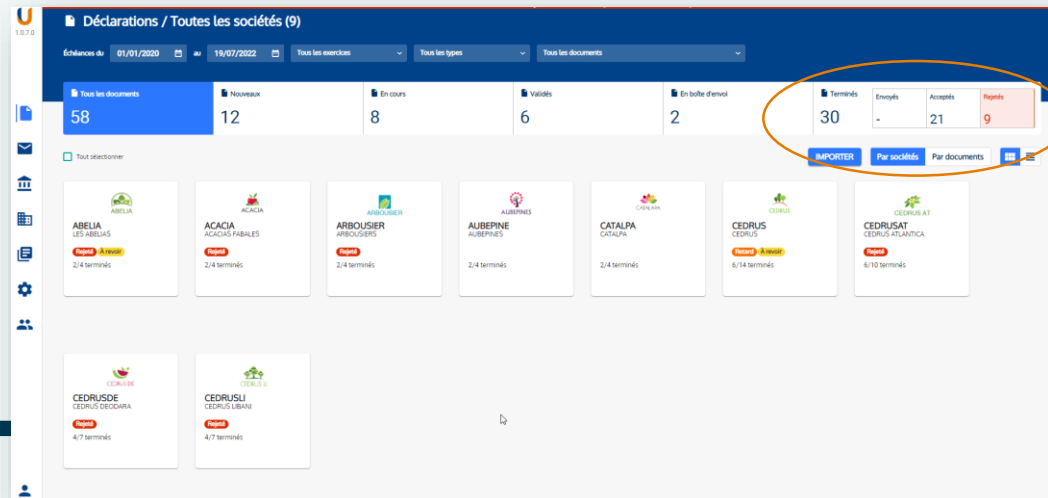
U
1.0.7.0

Déclarations / Toutes les sociétés (9)

Échéances du 01/01/2020 au 19/07/2022 Tous les exercices Tous les types Tous les documents

| Tous les documents | Nouveaux | En cours | Validés | En boîte d'envoi | Terminés | Envoyés | Acceptés | Rejetés |
|---|---|---|---|---|---|---|---|---|
| 58 | 12 | 8 | 6 | 2 | 30 | - | 21 | 9 |

Tout sélectionner

IMPORTER Par sociétés Par documents

ABELIA
ABELIA
LES ABELIAS
Rejeté À revoir
2/4 terminés

ACACIA
ACACIA
ACACIAS FABALES
Rejeté
2/4 terminés

ARBOUSIER
ARBOUSIER
ARBOUSIERS
Rejeté
2/4 terminés

AUBEPINES
AUBEPINE
AUBEPINES
2/4 terminés

CATALPA
CATALPA
CATALPA
2/4 terminés

CEDRUS
CEDRUS
CEDRUS
Retard À revoir
6/14 terminés

CEDRUS AT
CEDRUSAT
CEDRUS ATLANTICA
Rejeté
6/10 terminés

CEDRUSDE
CEDRUSDE
CEDRUS DEODARA
Rejeté
4/7 terminés

CEDRUS LI
CEDRUSLI
CEDRUS LIBANI
Rejeté
4/7 terminés